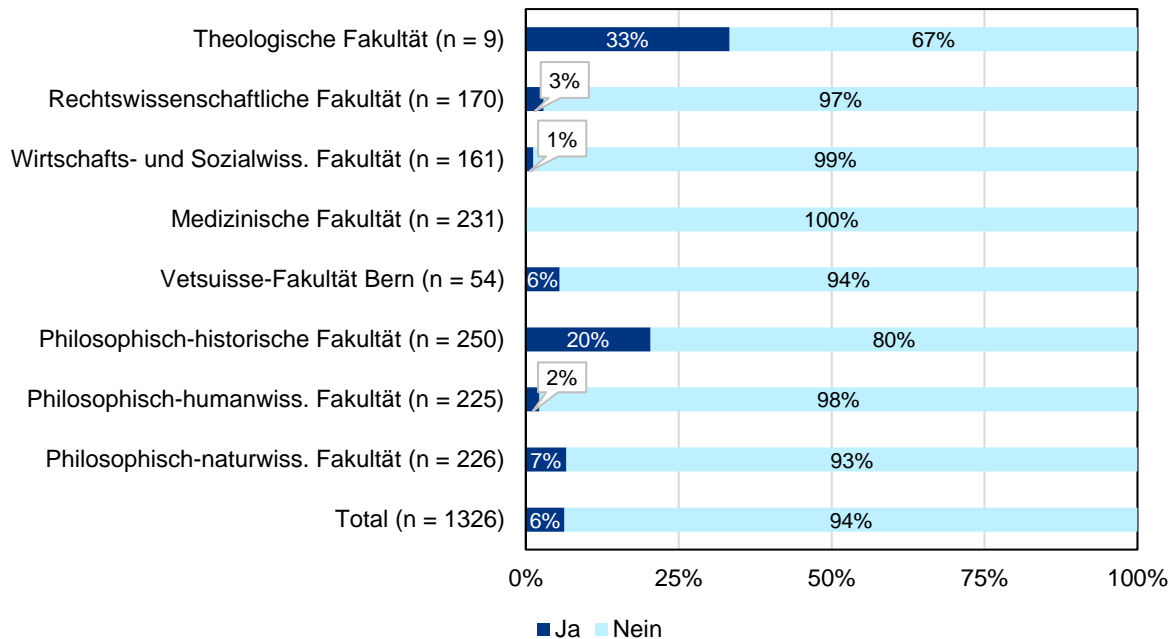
| | Ja | Nein |
|---|---|---|
| Theologische Fakultät (n = 9) | 33% | 67% |
| Rechtswissenschaftliche Fakultät (n = 170) | 3% | 97% |
| Wirtschafts- und Sozialwiss. Fakultät (n = 161) | 1% | 99% |
| Medizinische Fakultät (n = 231) | | 100% |
| Vetsuisse-Fakultät Bern (n = 54) | 6% | 94% |
| Philosophisch-historische Fakultät (n = 250) | 20% | 80% |
| Philosophisch-humanwiss. Fakultät (n = 225) | 2% | 98% |
| Philosophisch-naturwiss. Fakultät (n = 226) | 7% | 93% |
| Total (n = 1326) | 6% | 94% |

0% 25% 50% 75% 100%

Ja Nein